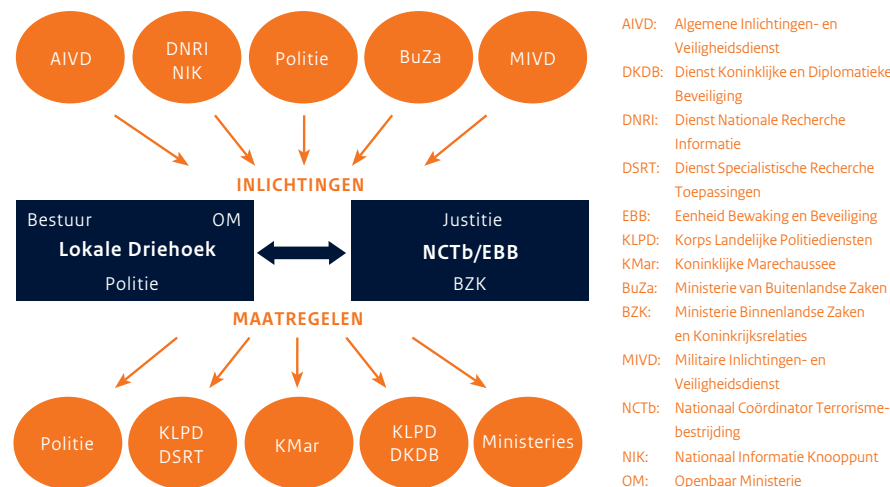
AIVD

DNRI
NIK

Politie

BuZa

MIVD

INLICHTINGEN

Bestuur OM
Lokale Driehoek
Politie

Justitie
NCTb/EBB
BZK

MAATREGELEN

Politie

KLPD
DSRT

KMar

KLPD
DKDB

Ministeries

AIVD: Algemene Inlichtingen- en Veiligheidsdienst
DKDB: Dienst Koninklijke en Diplomatieke Beveiliging
DNRI: Dienst Nationale Recherche Informatie
DSRT: Dienst Specialistische Recherche Toepassingen
EBB: Eenheid Bewaking en Beveiliging
KLPD: Korps Landelijke Politiediensten
KMar: Koninklijke Marechaussee
BuZa: Ministerie van Buitenlandse Zaken
BZK: Ministerie Binnenlandse Zaken en Koninkrijksrelaties
MIVD: Militaire Inlichtingen- en Veiligheidsdienst
NCTb: Nationaal Coördinator Terrorismebestrijding
NIK: Nationaal Informatie Knooppunt
OM: Openbaar Ministerie